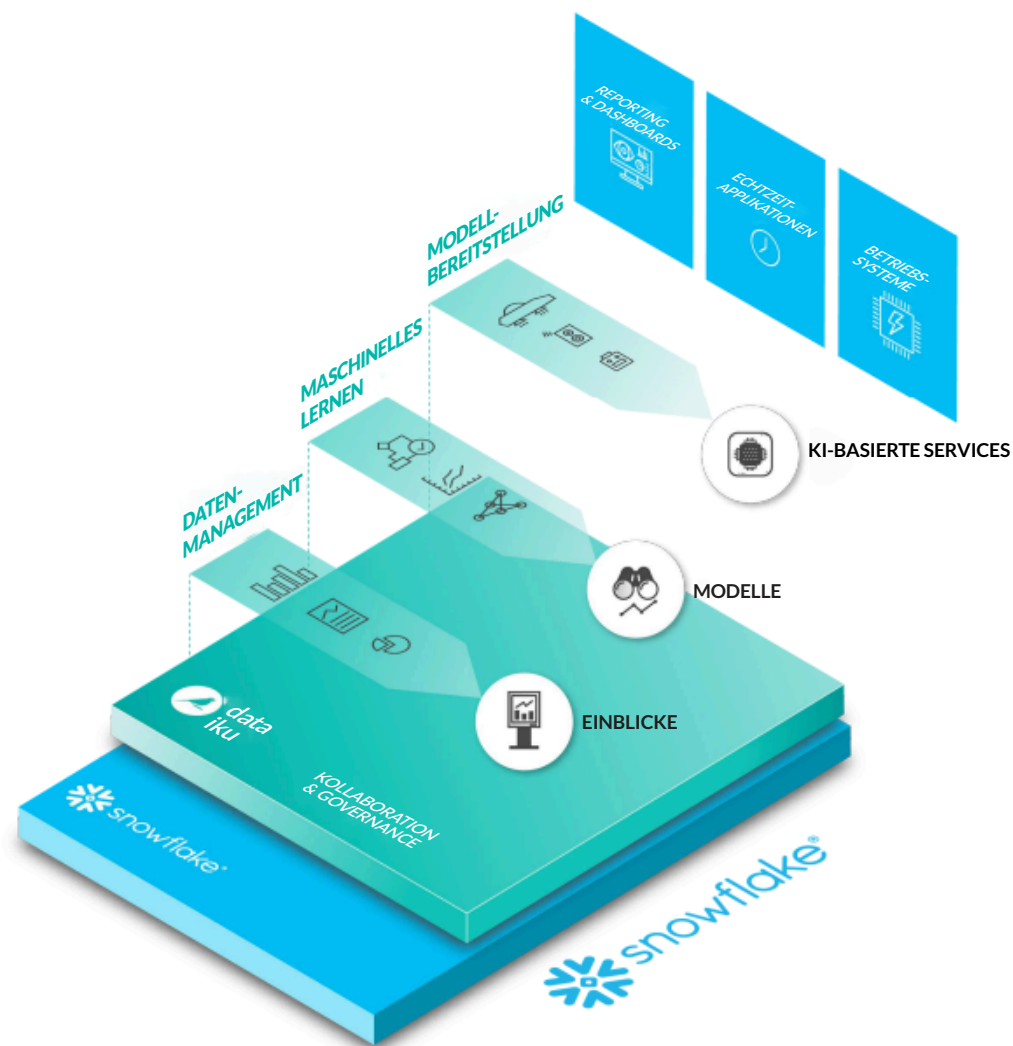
REPORTING & DASHBOARDS

ECHTZEIT-APPLIKATIONEN

BETRIEBS-SYSTEME

MODELL-BEREITSTELLUNG

MASCHINELLES LERNEN

DATEN-MANAGEMENT

KI-BASIERTE SERVICES

MODELLE

EINBLICKE

data iku

KOLLABORATION & GOVERNANCE

snowflake

snowflake